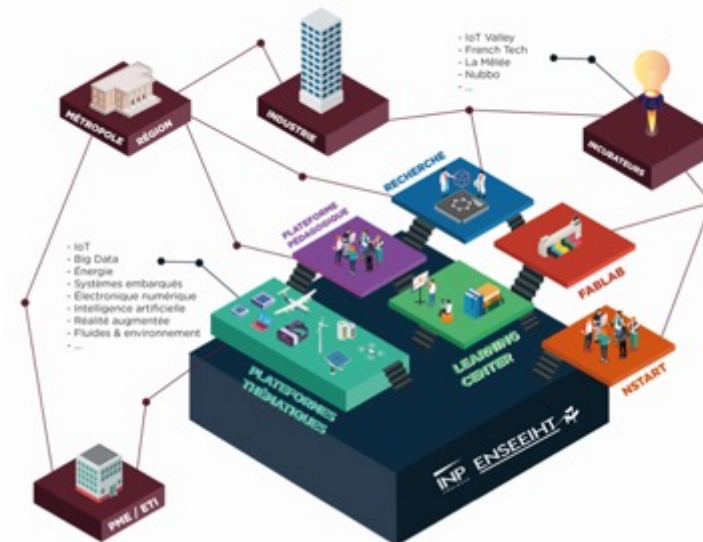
- IoT Valley
- French Tech
- La Mêlée
- Nubbo
- ...

MÉTROPOLE RÉGION

INDUSTRIE

INCUBATEURS

RECHERCHE

PLATEFORME PÉDAGOGIQUE

- IoT
- Big Data
- Énergie
- Systèmes embarqués
- Électronique numérique
- Intelligence artificielle
- Réalité augmentée
- Fluides & environnement
- ...

FABLAB

LEARNING CENTER

NSTART

PLATEFORMES THÉMATIQUES

PME / ETI

INP ENSEEIHT